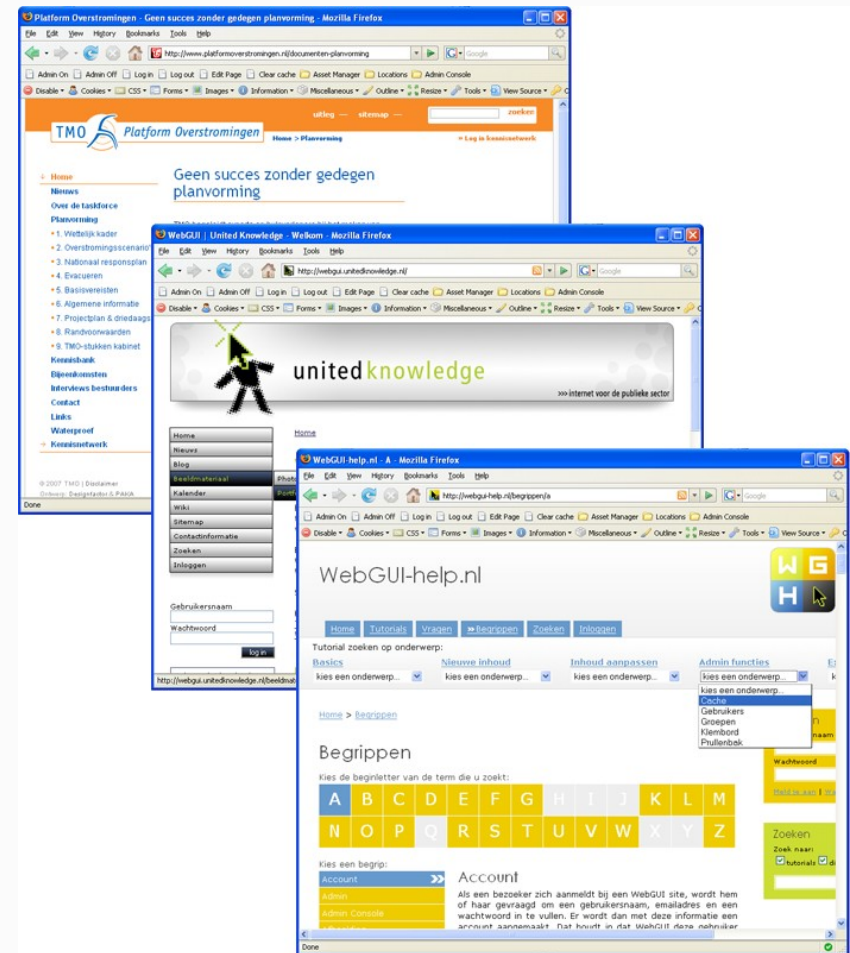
Platform Overstromingen - Geen succes zonder gedegen planvorming - Mozilla Firefox

File Edit View History Bookmarks Tools Help

http://www.platformoverstromingen.nl/documenten-planvorming

Google

Admin On Admin Off Log in Log out Edit Page Clear cache Asset Manager Locations Admin Console

Disable Cookies CSS Forms Images Information Miscellaneous Outline Resize Tools View Source

TMO Platform Overstromingen

uitleg — sitemap —

zoeken

Home > Planvorming

» Log in kennisnetwerk

Home
Nieuws
Over de taskforce
Planvorming
• 1. Wettelijk kader
• 2. Overstromingsscenario
• 3. Nationaal responsplan
• 4. Evacueren
• 5. Basisvereisten
• 6. Algemene informatie
• 7. Projectplan & driedaags
• 8. Randvoorwaarden
• 9. TMO-stukken kabinet
Kennisbank
Bijeenkomsten
Interviews bestuurders
Contact
Links
Waterproef
Kennisnetwerk

© 2007 TMO | Disclaimer
Ontwerp: Designfactor & PAHA

Done

Geen succes zonder gedegen planvorming

WebGUI | United Knowledge - Welkom - Mozilla Firefox

File Edit View History Bookmarks Tools Help

http://webgui.unitedknowledge.nl/

Google

Admin On Admin Off Log in Log out Edit Page Clear cache Asset Manager Locations Admin Console

Disable Cookies CSS Forms Images Information Miscellaneous Outline Resize Tools View Source

united knowledge

>>> internet voor de publieke sector

Home

Home
Nieuws
Blog
Beeldmateriaal
Kalender
Wiki
Sitemap
Contactinformatie
Zoeken
Inloggen

Photo
Portf

Gebruikersnaam
Wachtwoord
log in

http://webgui.unitedknowledge.nl/beeldmat

WebGUI-help.nl - A - Mozilla Firefox

File Edit View History Bookmarks Tools Help

http://webgui-help.nl/begrippen/a

Google

Admin On Admin Off Log in Log out Edit Page Clear cache Asset Manager Locations Admin Console

Disable Cookies CSS Forms Images Information Miscellaneous Outline Resize Tools View Source

WebGUI-help.nl

W G H

Home Tutorials Vragen »Begrippen Zoeken Inloggen

Tutorial zoeken op onderwerp:

| Basics | Nieuwe inhoud | Inhoud aanpassen | Admin functies |
|---|---|---|---|
| kies een onderwerp... | kies een onderwerp... | kies een onderwerp... | kies een onderwerp... |

kies een onderwerp...
Cache
Gebruikers
Groepen
Klembord
Prullenbak

Home > Begrippen

Begrippen

Kies de beginletter van de term die u zoekt:

| A | B | C | D | E | F | G | H | I | J | K | L | M |
|---|---|---|---|---|---|---|---|---|---|---|---|---|
| N | O | P | Q | R | S | T | U | V | W | X | Y | Z |

Kies een begrip:
Account
Admin
Admin Console

Account

Als een bezoeker zich aanmeldt bij een WebGUI site, wordt hem of haar gevraagd om een gebruikersnaam, emailadres en een wachtwoord in te vullen. Er wordt dan met deze informatie een account aangemaakt. Dat houdt in dat WebGUI deze gebruiker

Wachtwoord

Meld je aan

Zoeken
Zoek naar:
tutorials

Done